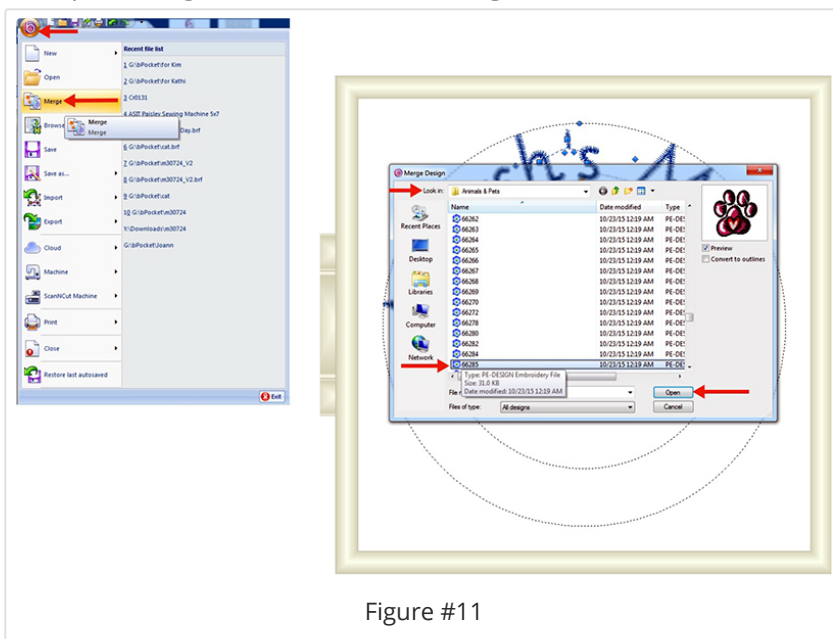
New
Open
Merge
Browse
Merge
Merge
Save
Save as...
Import
Export
Cloud
Machine
ScanNCut Machine
Print
Close
Restore last autosaved

Recent file list
1 G:\biPocket\for Kim
2 G:\biPocket\for Kathi
3 Ct0131
4 ASIT Paisley Sewing Machine 5x7
Day.brf
6 G:\biPocket\cat.brf
7 G:\biPocket\m30724_V2
8 G:\biPocket\m30724_V2.brf
9 G:\biPocket\cat
10 G:\biPocket\m30724
Y:\Downloads\m30724
G:\biPocket\Joann

Exit

Merge Design
Look in: Animals & Pets

| Name | Date modified | Type |
|---|---|---|
| 66262 | 10/23/15 12:19 AM | PE-DES |
| 66263 | 10/23/15 12:19 AM | PE-DES |
| 66264 | 10/23/15 12:19 AM | PE-DES |
| 66265 | 10/23/15 12:19 AM | PE-DES |
| 66266 | 10/23/15 12:19 AM | PE-DES |
| 66267 | 10/23/15 12:19 AM | PE-DES |
| 66268 | 10/23/15 12:19 AM | PE-DES |
| 66269 | 10/23/15 12:19 AM | PE-DES |
| 66270 | 10/23/15 12:19 AM | PE-DES |
| 66272 | 10/23/15 12:19 AM | PE-DES |
| 66278 | 10/23/15 12:19 AM | PE-DES |
| 66280 | 10/23/15 12:19 AM | PE-DES |
| 66282 | 10/23/15 12:19 AM | PE-DES |
| 66284 | 10/23/15 12:19 AM | PE-DES |
| 66285 | 10/23/15 12:19 AM | PE-DES |

Recent Places
Desktop
Libraries
Computer
Network

Type: PE-DESIGN Embroidery File
Size: 31.0 KB
Date modified: 10/23/15 12:19 AM

File n
Files of type: All designs
Open
Cancel
Preview
Convert to outlines

Figure #11